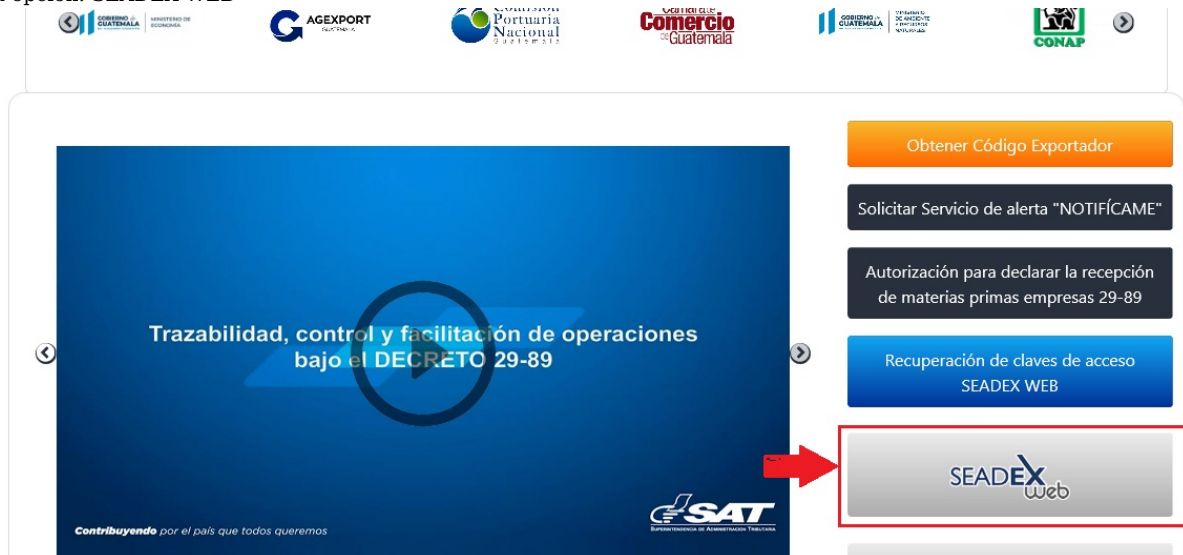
opción: SEADEX WEB

GOBIERNO de GUATEMALA | MINISTERIO DE ECONOMÍA

AGEXPORT GUATEMALA

Comisión Portuaria Nacional Guatemala

Cámara de Comercio de Guatemala

GOBIERNO de GUATEMALA | MINISTERIO DE AMBIENTE Y RECURSOS NATURALES

CONAP

Obtener Código Exportador

Solicitar Servicio de alerta "NOTIFÍCAME"

Autorización para declarar la recepción de materias primas empresas 29-89

Recuperación de claves de acceso SEADEX WEB

SEADEX web

Trazabilidad, control y facilitación de operaciones bajo el DECRETO 29-89

Contribuyendo por el país que todos queremos

SAT SUPERINTENDENCIA DE ADMINISTRACIÓN TRIBUTARIA